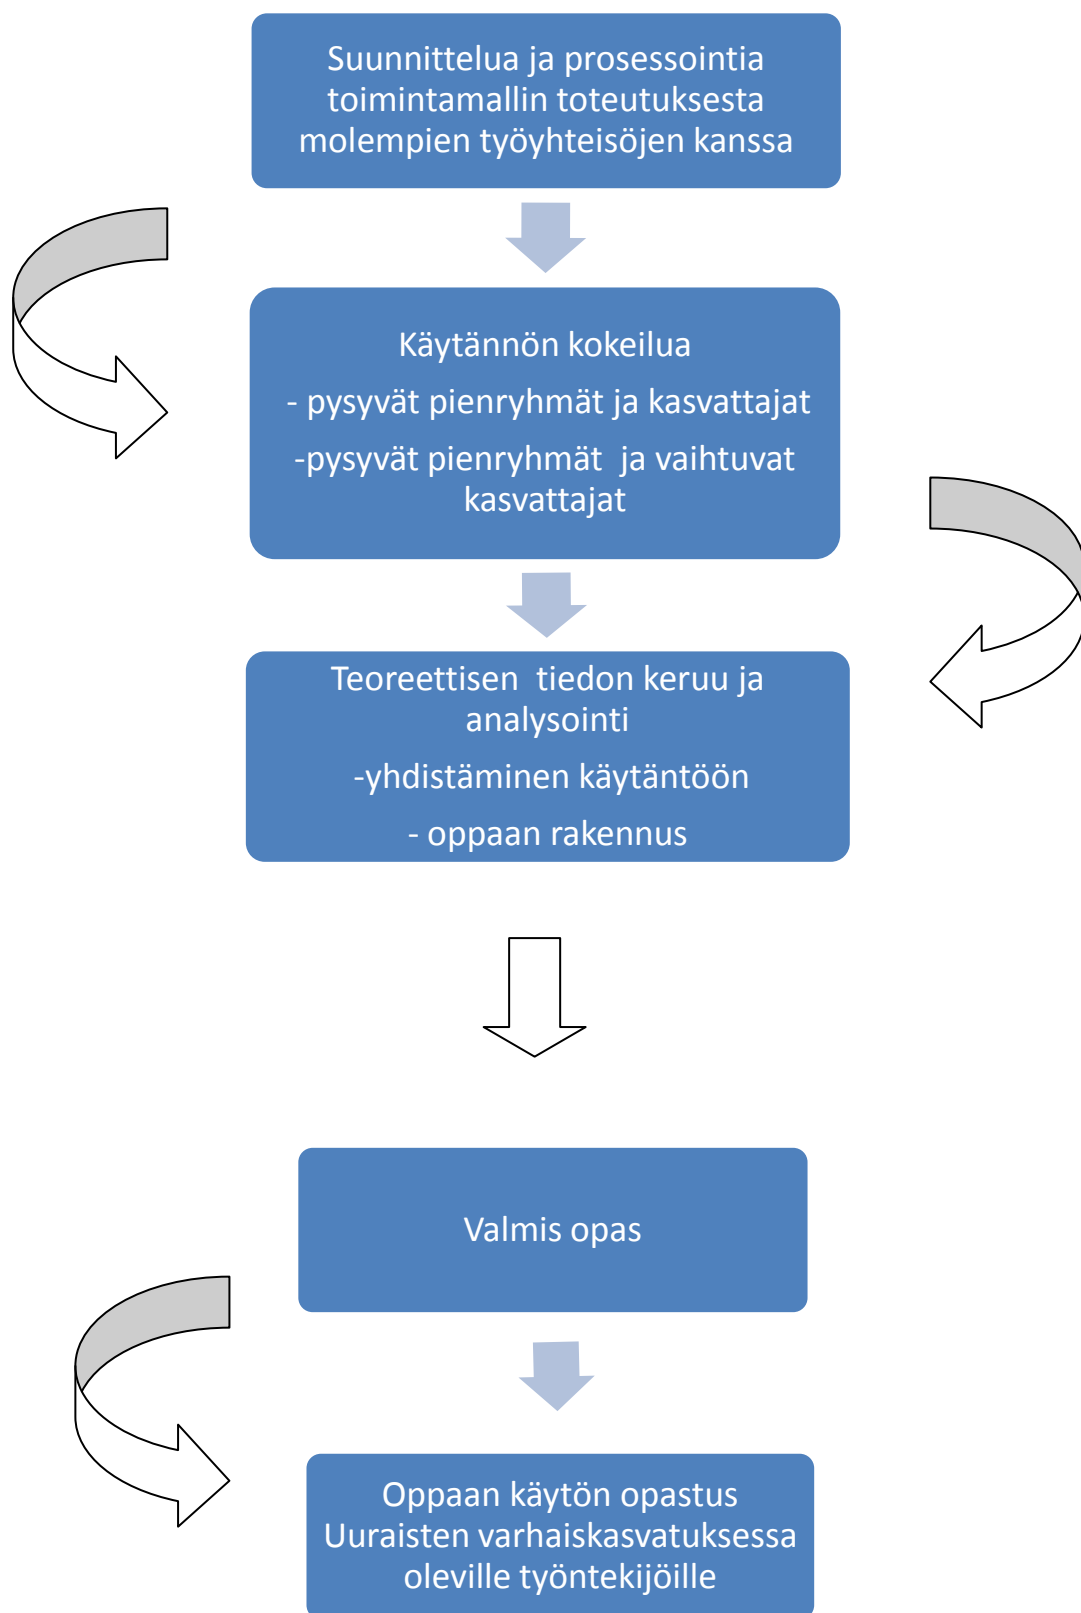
Suunnittelua ja prosessointia toimintamallin toteutuksesta molempien työyhteisöjen kanssa

Käytännön kokeilua

- pysyvät pienryhmät ja kasvattajat

-pysyvät pienryhmät ja vaihtuvat kasvattajat

Teoreettisen tiedon keruu ja analysointi

-yhdistäminen käytäntöön

- oppaan rakennus

Valmis opas

Oppaan käytön opastus Uuraisten varhaiskasvatuksessa oleville työntekijöille